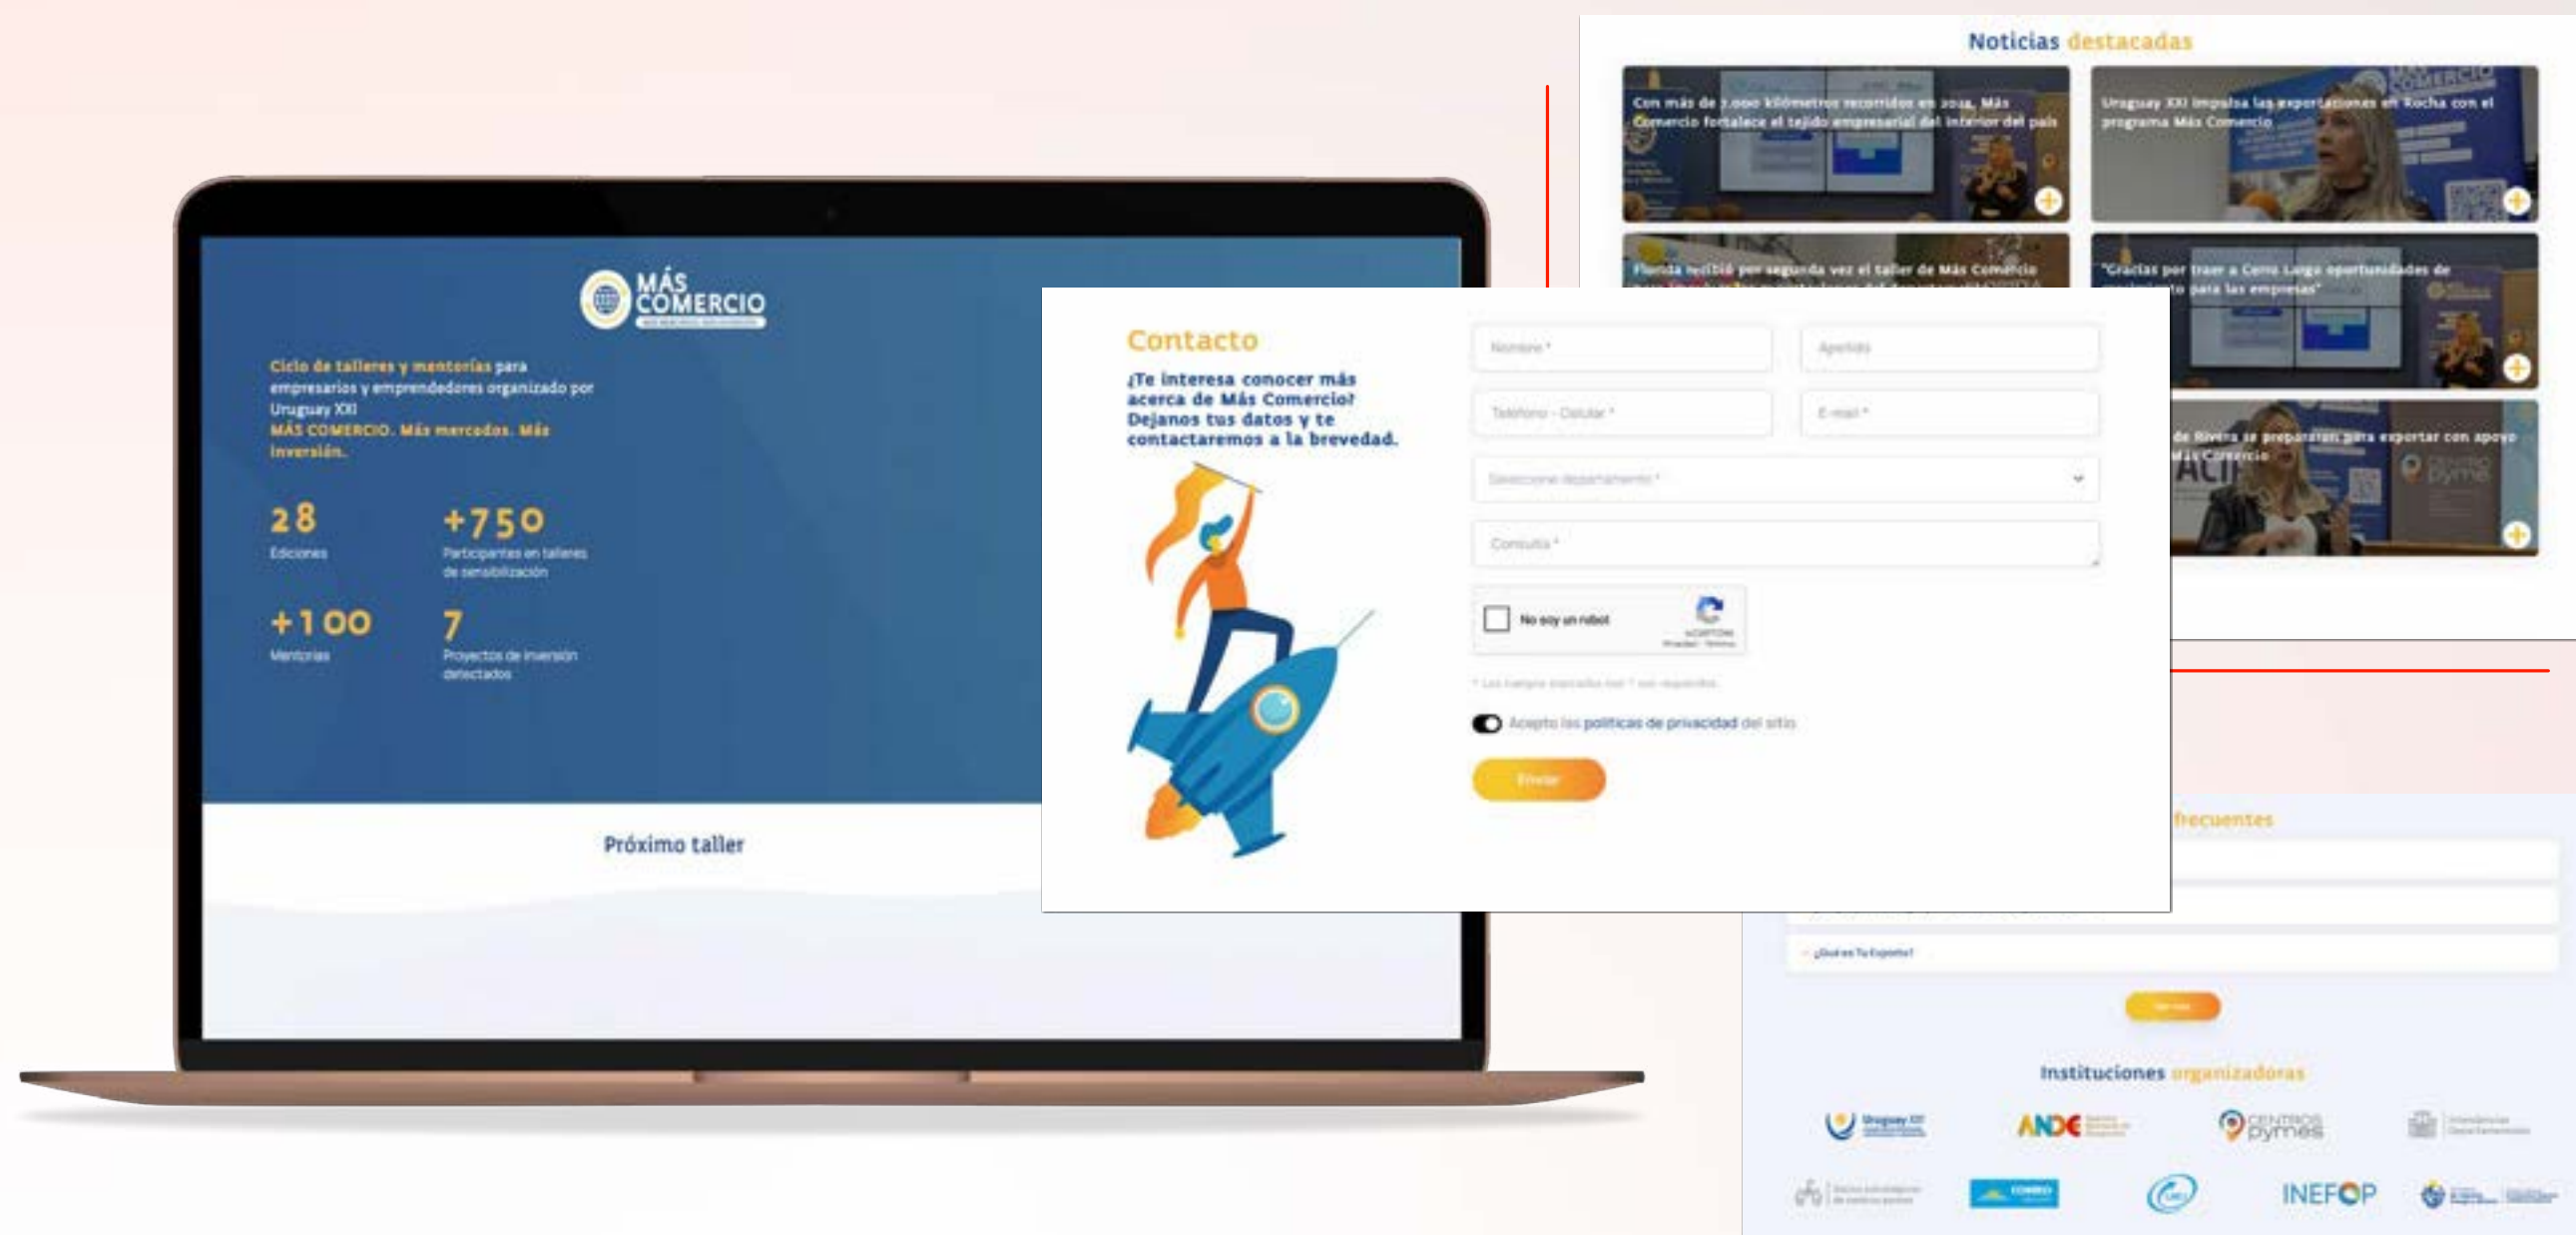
MÁS COMERCIO

Ciclo de talleres y mentorías para empresarios y emprendedores organizado por Uruguay XXI
MÁS COMERCIO. Más mercados. Más inversión.

28
Ediciones

+750
Participantes en talleres de sensibilización

+100
Mentorías

7
Proyectos de inversión detectados

Próximo taller

Noticias destacadas

Con más de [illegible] kilómetros recorridos en 2024, Más Comercio fortalece el tejido empresarial del interior del país

Uruguay XXI impulsa las exportaciones en Rocha con el programa Más Comercio

Florida recibió por segunda vez el taller de Más Comercio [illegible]

"Gracias por traer a Cerro Largo oportunidades de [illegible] para las empresas"

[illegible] de Rivera se prepararon para exportar con apoyo Más Comercio

Contacto

¿Te interesa conocer más acerca de Más Comercio? Dejanos tus datos y te contactaremos a la brevedad.

Nombre *
Apellido
Teléfono - Celular *
E-mail *
Seleccione departamento *
Consulta *

No soy un robot
reCAPTCHA
Privacidad - Términos

* Los campos marcados con * son requeridos.

Acepto las políticas de privacidad del sitio

Enviar

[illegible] frecuentes

¿Qué es Tu Exporta?

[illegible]

Instituciones organizadoras

Uruguay XXI
ANDE
Centros pymes
INEFOP